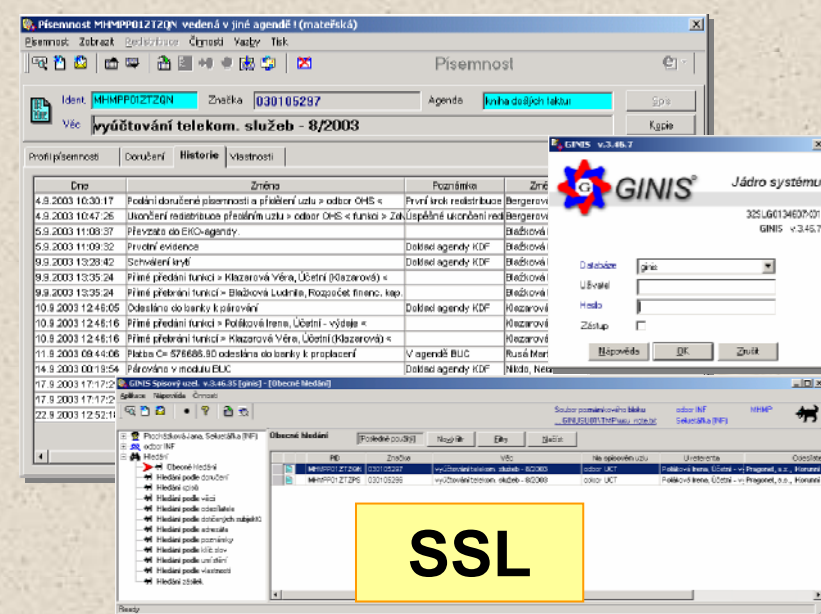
Písemnost MHMPP012TZQN vedená v jiné agendě! (mateřská)

Písemnost Zobrazit Redistribuce Činnosti Vazby Tisk

Písemnost

Ident. MHMPP012TZQN Značka 030105297 Agenda Kniha došlých faktur

Věc vyúčtování telekom. služeb - 8/2003

Kopie

Profil písemnosti Doručení Historie Vlastnosti

| Dne | Změna | Poznámka | Změ |
|---|---|---|---|
| 4.9.2003 10:30:17 | Podání doručené písemnosti a přidělení uzlu » odbor OHS « | První krok redistribuce | Bergerová |
| 4.9.2003 10:47:26 | Ukončení redistribuce předáním uzlu » odbor OHS « funkci » Zel | Úspěšné ukončení red | Bergerová |
| 5.9.2003 11:08:37 | Převzato do EKO-agendy. | | Blažková |
| 5.9.2003 11:09:32 | Prvotní evidence | Doklad agendy KDF | Blažková |
| 9.9.2003 13:28:42 | Schválení krytí | Doklad agendy KDF | Blažková |
| 9.9.2003 13:35:24 | Přímé předání funkci » Klazarová Věra, Účetní (Klazarová) « | | Blažková |
| 9.9.2003 13:35:24 | Přímé převzetí funkcí » Blažková Ludmila, Rozpočet financ. kap. | | Blažková |
| 10.9.2003 12:46:05 | Odesláno do banky k párování | Doklad agendy KDF | Klazarová |
| 10.9.2003 12:46:16 | Přímé předání funkci » Poláková Irena, Účetní - výdaje « | | Klazarová |
| 10.9.2003 12:46:16 | Přímé převzetí funkcí » Klazarová Věra, Účetní (Klazarová) « | | Klazarová |
| 11.9.2003 09:44:06 | Platba Č= 576686.90 odeslána do banky k proplacení | V agendě BUC | Rusá Mart |
| 14.9.2003 00:19:54 | Párováno v modulu BUC | Doklad agendy KDF | Nikdo, Neb |
| 17.9.2003 17:17:2 | | | |
| 17.9.2003 17:17:2 | | | |
| 22.9.2003 12:52:1 | | | |

GINIS v.3.46.7

GINIS®

Jádro systému

32SLG0134607X01

GINIS v.3.46.7

Databáze ginis

Uživatel

Heslo

Zástup

Nápověda OK Zrušit

GINIS Spisový uzel. v.3.46.35 [ginis] - [Obecné hledání]

Aplikace Nápověda Činnosti

Soubor pomáhového bloku GINUSUBTVThPusu nastavit

odbor INF Sekretářka (INF)

MHMP

Pozdíšková Jana, Sekretářka (INF)

odbor INF

Hledání

Obecné hledání

Hledání podle doručení

Hledání spisů

Hledání podle věci

Hledání podle odesílatele

Hledání podle dotčených subjektů

Hledání podle adresáta

Hledání podle poznámky

Hledání podle klíč. slov

Hledání podle umístění

Hledání podle vlastností

Hledání zásilek

Obecné hledání

[Poslední použitý] Nový filtr Filtr Načíst

| PID | Značka | Věc | Na spisovém uzlu | Útvar/osoba | Odesílatel |
|---|---|---|---|---|---|
| MHMPP012TZQN | 030105297 | vyúčtování telekom. služeb - 8/2003 | odbor UCT | Poláková Irena, Účetní - v | Pragonet, s.r.o., Korunní |
| MHMPP012TZPS | 030105296 | vyúčtování telekom. služeb - 8/2003 | odbor UCT | Poláková Irena, Účetní - v | Pragonet, s.r.o., Korunní |

SSL

Ready